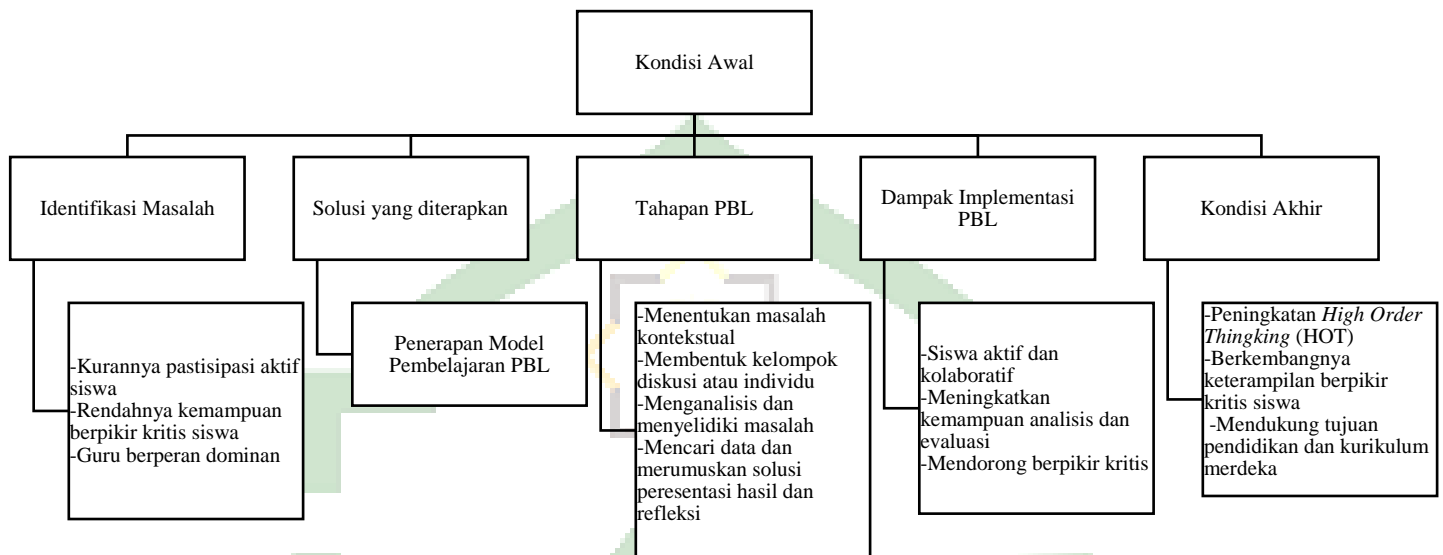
Kondisi Awal

Identifikasi Masalah

-Kurannya pastisipasi aktif siswa
-Rendahnya kemampuan berpikir kritis siswa
-Guru berperan dominan

Solusi yang diterapkan

Penerapan Model Pembelajaran PBL

Tahapan PBL

-Menentukan masalah kontekstual
-Membentuk kelompok diskusi atau individu
-Menganalisis dan menyelidiki masalah
-Mencari data dan merumuskan solusi peresentasi hasil dan refleksi

Dampak Implementasi PBL

-Siswa aktif dan kolaboratif
-Meningkatkan kemampuan analisis dan evaluasi
-Mendorong berpikir kritis

Kondisi Akhir

-Peningkatan *High Order Thingking* (HOT)
-Berkembangnya keterampilan berpikir kritis siswa
-Mendukung tujuan pendidikan dan kurikulum merdeka